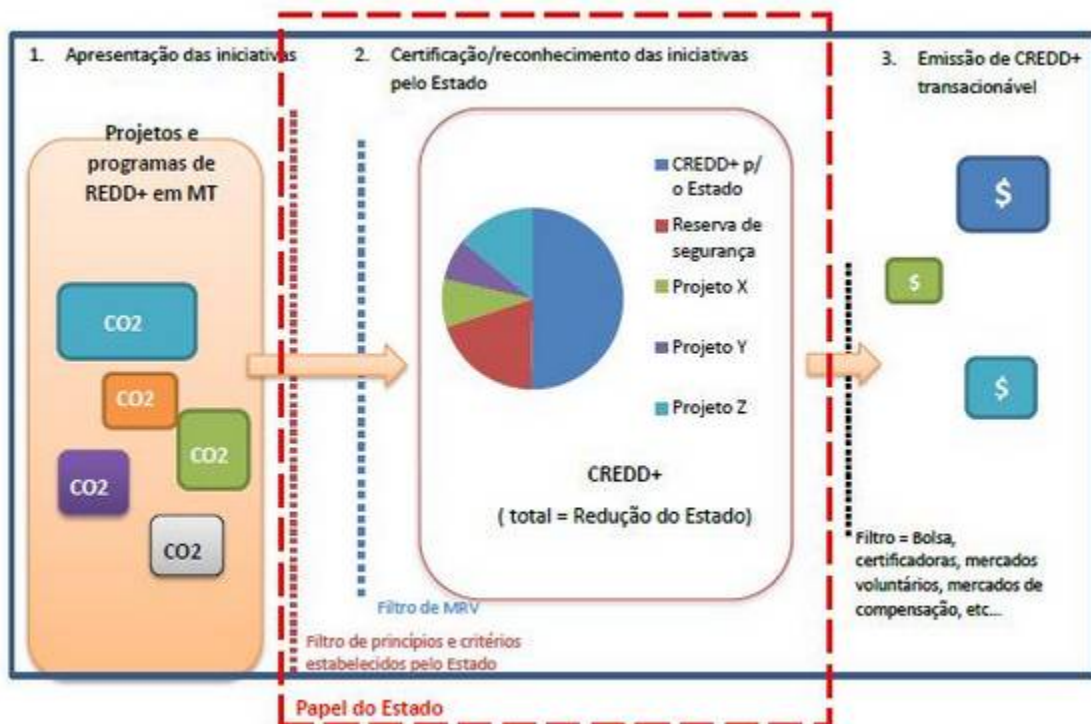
1. Apresentação das iniciativas

2. Certificação/reconhecimento das iniciativas pelo Estado

3. Emissão de CREDD+ transacionável

Projetos e programas de REDD+ em MT

CO2

CO2

CO2

CO2

CO2

CREDD+ p/ o Estado

Reserva de segurança

Projeto X

Projeto Y

Projeto Z

CREDD+

( total = Redução do Estado)

$

$

$

Filtro de MRV

Filtro de princípios e critérios estabelecidos pelo Estado

Filtro = Bolsa, certificadoras, mercados voluntários, mercados de compensação, etc...

Papel do Estado